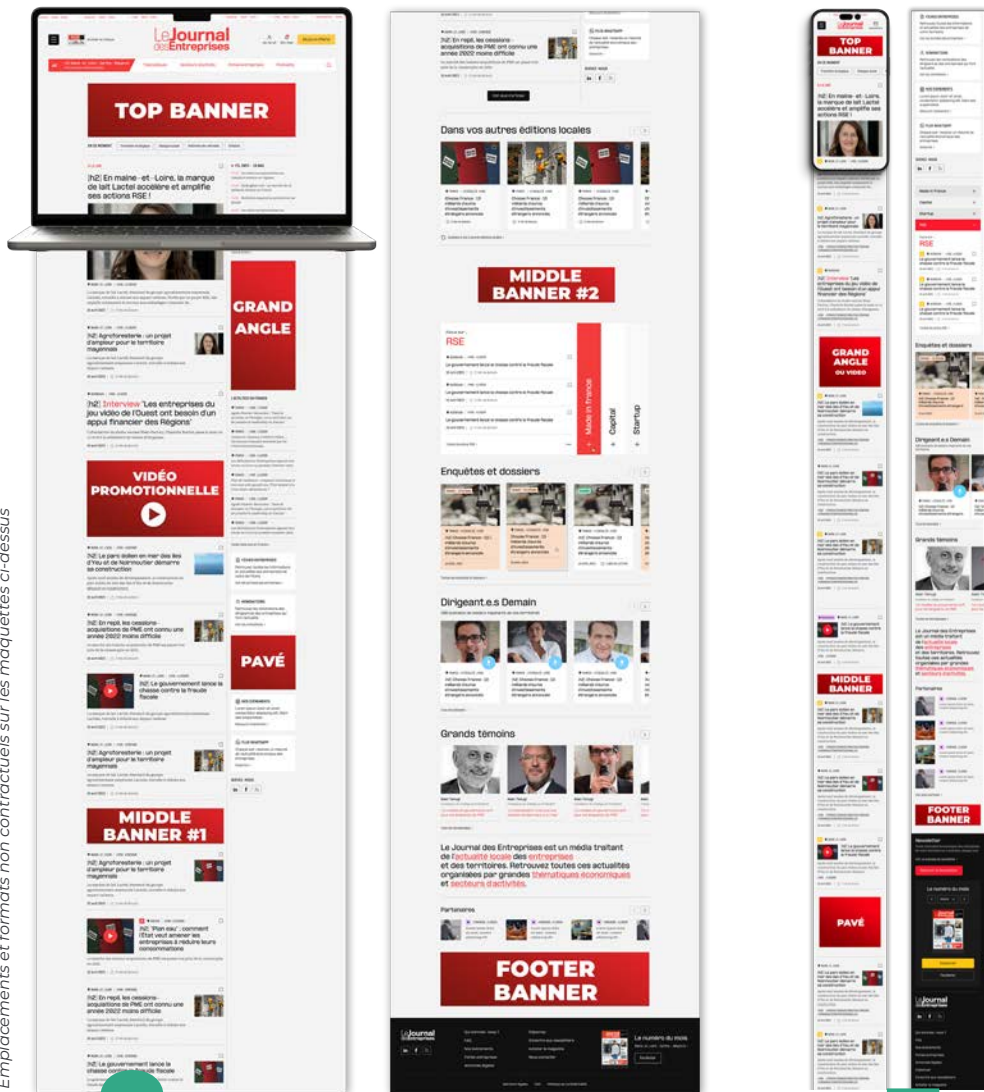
Emplacements et formats non contractuels sur les maquettes ci-dessus

Le Journal des Entreprises

TOP BANNER

[h2] En maine-et-Loire, la marque de lait Lactel accélère et amplifie ses actions RSE !

GRAND ANGLE

[h2] Agroforesterie : un projet d'ampleur pour le territoire mayennais

[h2] Interview "Les entreprises du jeu vidéo de l'Ouest ont besoin d'un appui financier des Régions"

VIDÉO PROMOTIONNELLE

[h2] Le parc éolien en mer des îles d'Yeu et de Noirmoutier démarre sa construction

[h2] En repli, les cessions-acquisitions de PME ont connu une année 2022 moins difficile

PAVÉ

[h2] Le gouvernement lance la chasse contre la fraude fiscale

[h2] Agroforesterie : un projet d'ampleur pour le territoire mayennais

MIDDLE BANNER #1

[h2] Agroforesterie : un projet d'ampleur pour le territoire mayennais

[h2] "Plan eau" : comment l'Etat veut amener les entreprises à réduire leurs consommations

[h2] En repli, les cessions-acquisitions de PME ont connu une année 2022 moins difficile

[h2] Le gouvernement lance la chasse contre la fraude fiscale

[h2] En repli, les cessions-acquisitions de PME ont connu une année 2022 moins difficile

Dans vos autres éditions locales

MIDDLE BANNER #2

RSE

Made in France

Capital

Startup

Enquêtes et dossiers

Dirigeant.e.s Demain

Grands témoins

Le Journal des Entreprises est un média traitant de l'actualité locale des entreprises et des territoires. Retrouvez toutes ces actualités organisées par grandes thématiques économiques et secteurs d'activités.

Partenaires

FOOTER BANNER

Le numéro du mois

TOP BANNER

[h2] En maine-et-Loire, la marque de lait Lactel accélère et amplifie ses actions RSE !

RSE

GRAND ANGLE OU VIDEO

Enquêtes et dossiers

Dirigeant.e.s Demain

Grands témoins

MIDDLE BANNER

FOOTER BANNER

PAVÉ

Le numéro du mois